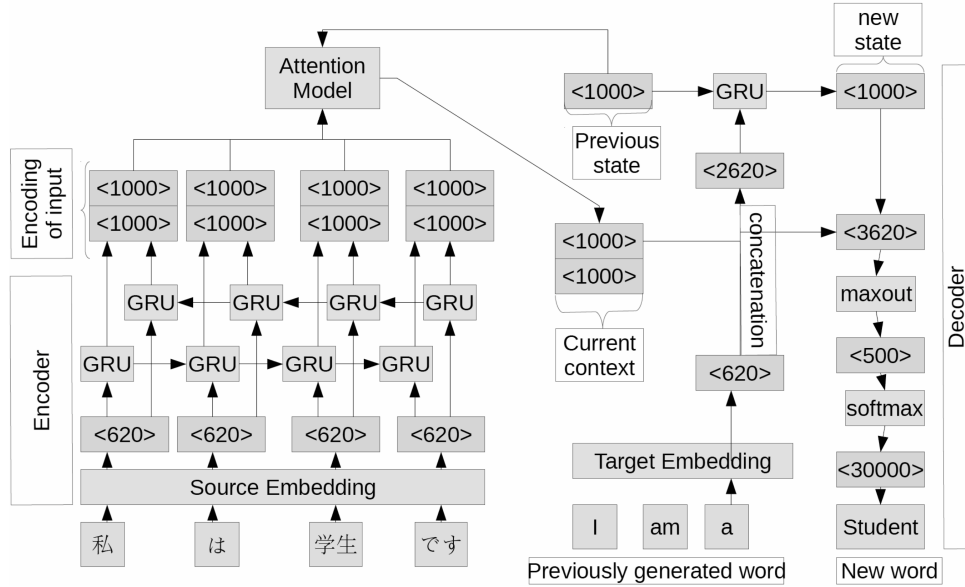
Attention Model

<1000>
Previous state

GRU

new state
<1000>

Encoding of input

<1000>
<1000>
<1000>
<1000>
<1000>
<1000>
<1000>
<1000>

<2620>

<1000>
<1000>
Current context

concatenation

<3620>

maxout

<500>

softmax

<30000>

Student

New word

Decoder

Encoder

GRU
GRU
GRU
GRU

GRU
GRU
GRU
GRU

<620>
<620>
<620>
<620>

Source Embedding

私
は
学生
です

<620>

Target Embedding

I
am
a

Previously generated word